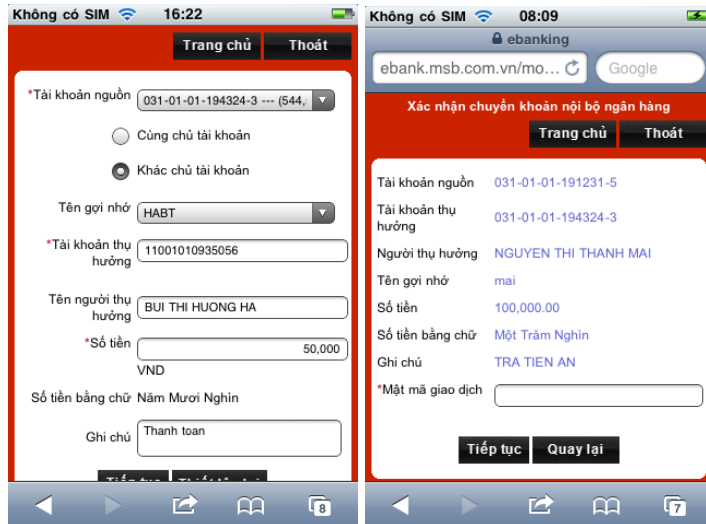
Không có SIM 16:22

Trang chủ Thoát

*Tài khoản nguồn 031-01-01-194324-3 --- (544,

Cùng chủ tài khoản

Khác chủ tài khoản

Tên gợi nhớ HABT

*Tài khoản thụ hưởng 11001010935056

Tên người thụ hưởng BUI THI HUONG HA

*Số tiền 50,000

VND

Số tiền bằng chữ Năm Mươi Nghìn

Ghi chú Thanh toan

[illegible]

8

Không có SIM 08:09

ebanking

ebank.msb.com.vn/mo... Google

Xác nhận chuyển khoản nội bộ ngân hàng

Trang chủ Thoát

| | |
|---|---|
| Tài khoản nguồn | 031-01-01-191231-5 |
| Tài khoản thụ hưởng | 031-01-01-194324-3 |
| Người thụ hưởng | NGUYEN THI THANH MAI |
| Tên gợi nhớ | mai |
| Số tiền | 100,000.00 |
| Số tiền bằng chữ | Một Trăm Nghìn |
| Ghi chú | TRA TIEN AN |
| *Mật mã giao dịch | |

Tiếp tục Quay lại

7